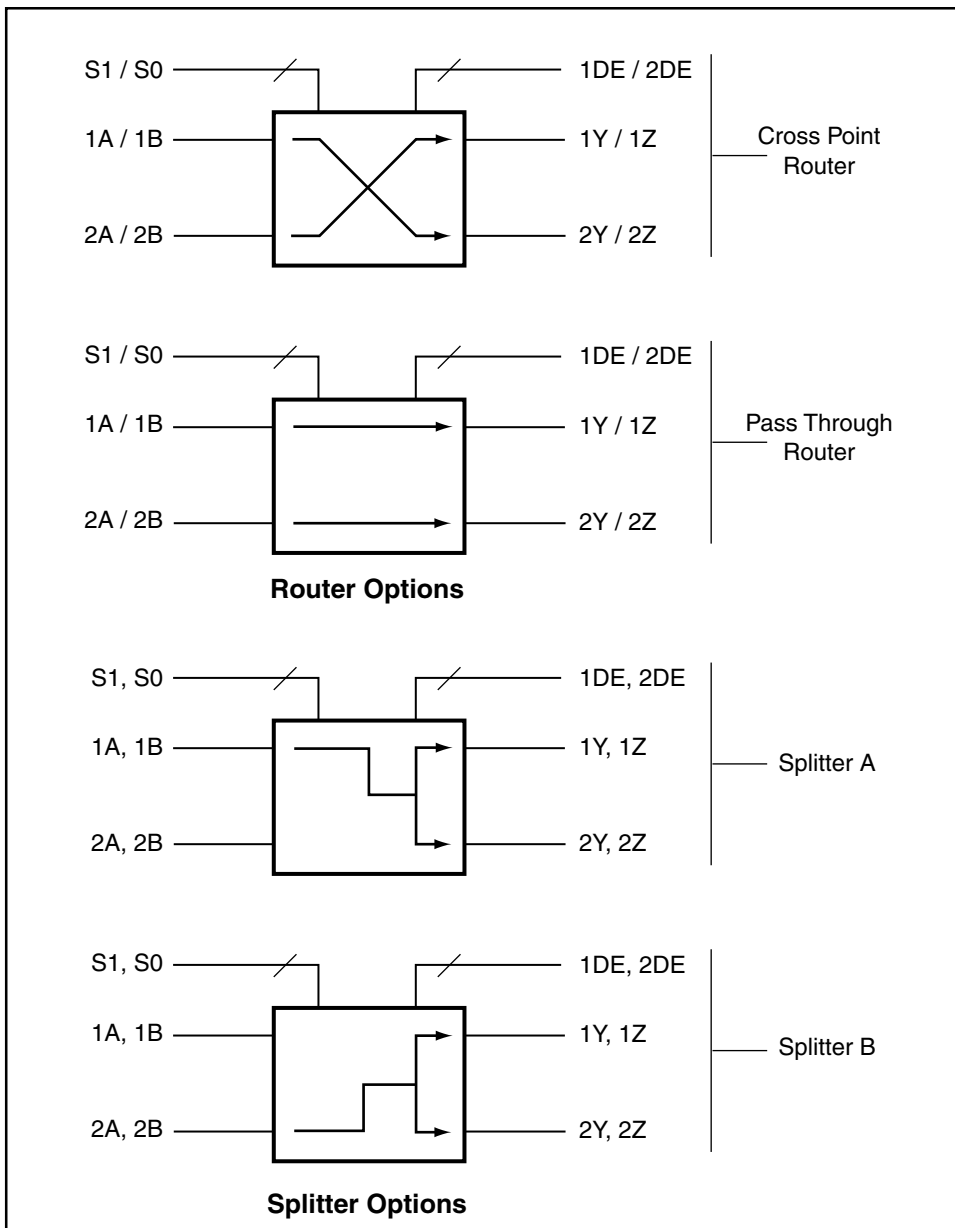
S1 / S0
1DE / 2DE
1A / 1B
1Y / 1Z
Cross Point Router
2A / 2B
2Y / 2Z

S1 / S0
1DE / 2DE
1A / 1B
1Y / 1Z
Pass Through Router
2A / 2B
2Y / 2Z

**Router Options**

S1, S0
1DE, 2DE
1A, 1B
1Y, 1Z
Splitter A
2A, 2B
2Y, 2Z

S1, S0
1DE, 2DE
1A, 1B
1Y, 1Z
Splitter B
2A, 2B
2Y, 2Z

**Splitter Options**